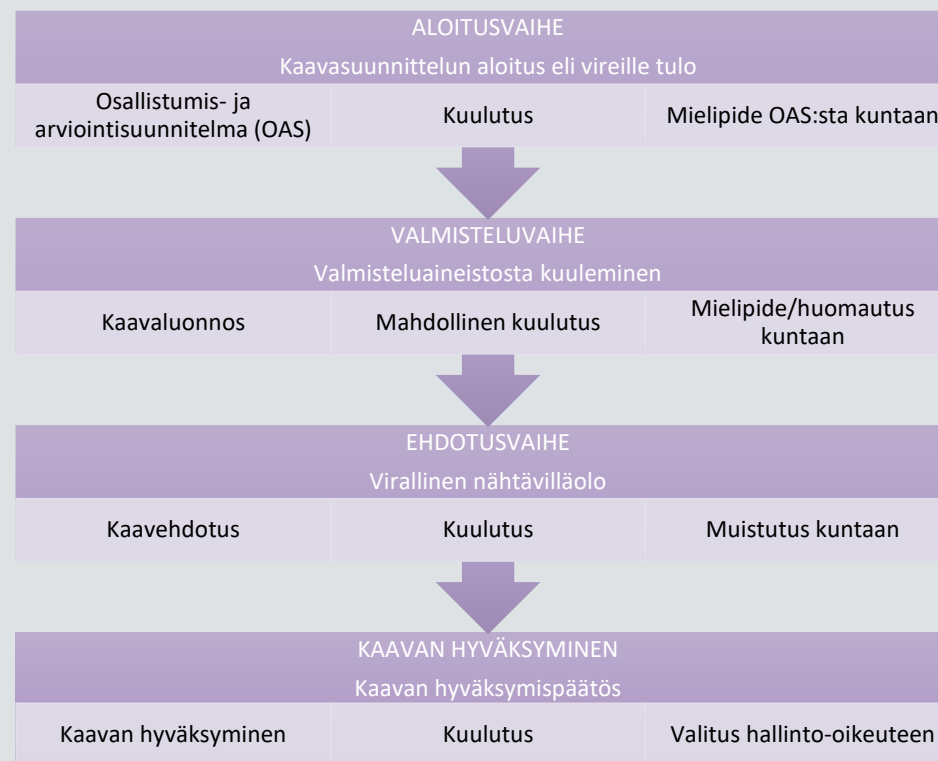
ALOITUSVAIHE

Kaavasuunnittelun aloitus eli vireille tulo

| Osallistumis- ja arviointisuunnitelma (OAS) | Kuulutus | Mielipide OAS:sta kuntaan |
|---|---|---|

VALMISTELUVAIHE

Valmisteluaineistosta kuuleminen

| Kaavaluonnos | Mahdollinen kuulutus | Mielipide/huomautus kuntaan |
|---|---|---|

EHDOTUSVAIHE

Virallinen nähtävilläolo

| Kaavehdotus | Kuulutus | Muistutus kuntaan |
|---|---|---|

KAAVAN HYVÄKSYMINEN

Kaavan hyväksymispäätös

| Kaavan hyväksyminen | Kuulutus | Valitus hallinto-oikeuteen |
|---|---|---|